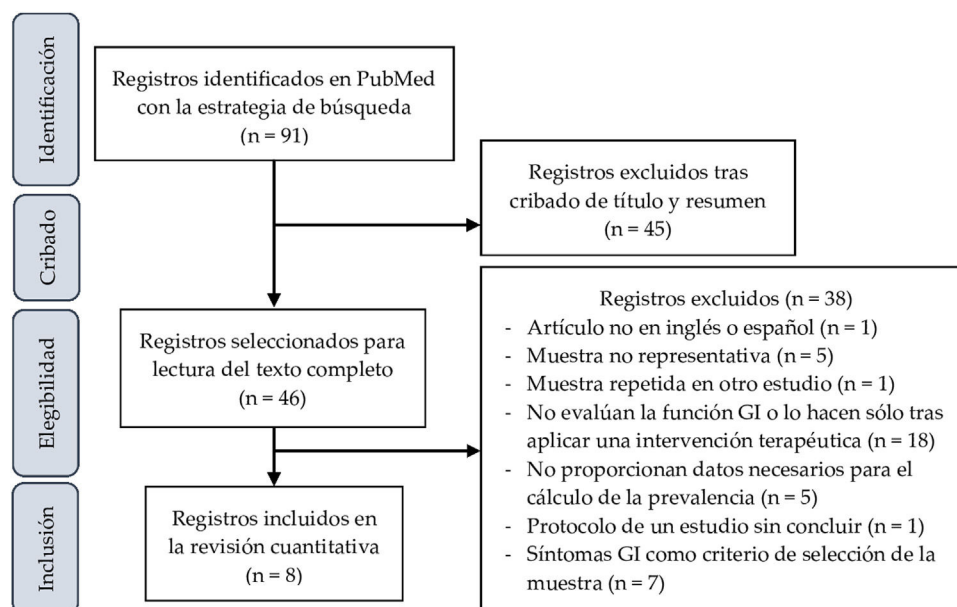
Identificación

Registros identificados en PubMed con la estrategia de búsqueda (n = 91)

Registros excluidos tras cribado de título y resumen (n = 45)

Cribado

Elegibilidad

Registros seleccionados para lectura del texto completo (n = 46)

Registros excluidos (n = 38)
- Artículo no en inglés o español (n = 1)
- Muestra no representativa (n = 5)
- Muestra repetida en otro estudio (n = 1)
- No evalúan la función GI o lo hacen sólo tras aplicar una intervención terapéutica (n = 18)
- No proporcionan datos necesarios para el cálculo de la prevalencia (n = 5)
- Protocolo de un estudio sin concluir (n = 1)
- Síntomas GI como criterio de selección de la muestra (n = 7)

Inclusión

Registros incluidos en la revisión cuantitativa (n = 8)